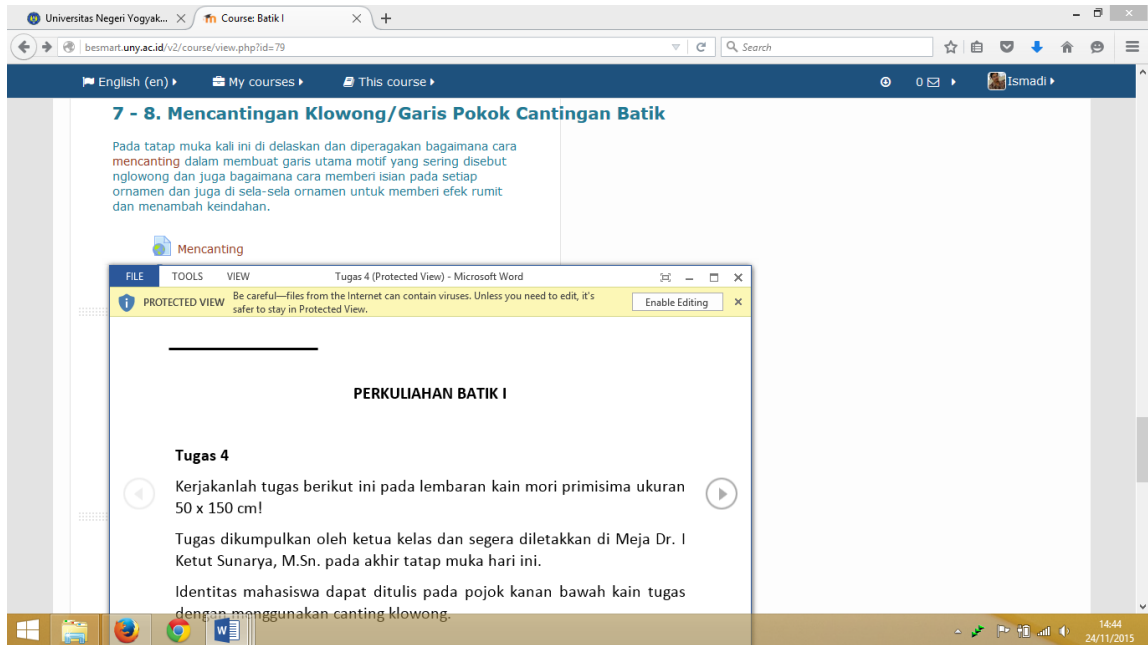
Universitas Negeri Yogyak... ×
Course: Batik I ×
+

besmart.uny.ac.id/v2/course/view.php?id=79
Search

English (en) ▸ My courses ▸ This course ▸
0 ▸ Ismadi ▸

7 - 8. Mencantingan Klowong/Garis Pokok Cantingan Batik

Pada tatap muka kali ini di delaskan dan diperagakan bagaimana cara mencanting dalam membuat garis utama motif yang sering disebut nglowong dan juga bagaimana cara memberi isian pada setiap ornamen dan juga di sela-sela ornamen untuk memberi efek rumit dan menambah keindahan.

Mencanting

FILE TOOLS VIEW Tugas 4 (Protected View) - Microsoft Word

PROTECTED VIEW Be careful—files from the Internet can contain viruses. Unless you need to edit, it's safer to stay in Protected View. Enable Editing

PERKULIAHAN BATIK I

Tugas 4

Kerjakanlah tugas berikut ini pada lembaran kain mori primisima ukuran 50 x 150 cm!

Tugas dikumpulkan oleh ketua kelas dan segera diletakkan di Meja Dr. I Ketut Sunarya, M.Sn. pada akhir tatap muka hari ini.

Identitas mahasiswa dapat ditulis pada pojok kanan bawah kain tugas dengan menggunakan canting klowong.

14:44
24/11/2015